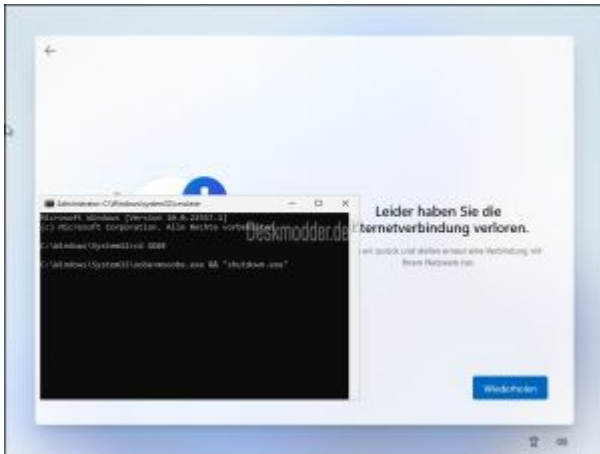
Administrator: C:\Windows\system32\cmd.exe

Microsoft Windows [Version 10.0.22557.1]
(c) Microsoft Corporation. Alle Rechte vorbehalten.

C:\Windows\System32>cd OOBE

C:\Windows\System32\oobe>msoobe.exe && "shutdown.exe"

Deskmodder.de

Leider haben Sie die Internetverbindung verloren.

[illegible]

Wiederholen